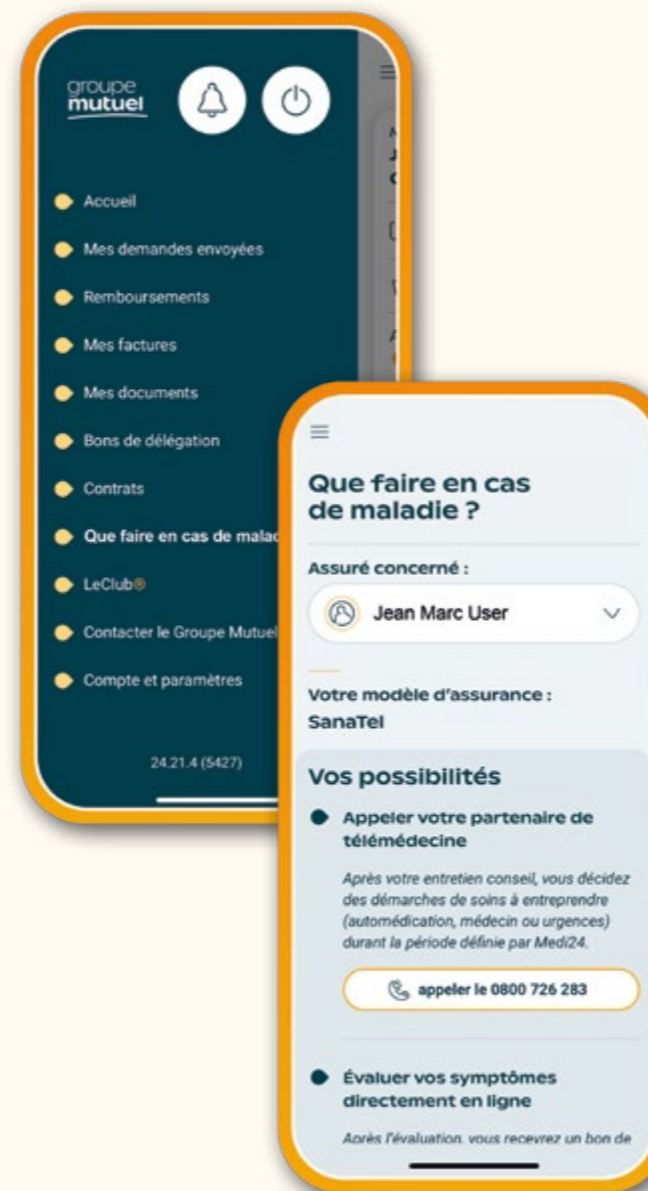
groupe mutuel

Accueil

Mes demandes envoyées

Remboursements

Mes factures

Mes documents

Bons de délégation

Contrats

Que faire en cas de malad

LeClub®

Contacter le Groupe Mutuel

Compte et paramètres

24.21.4 (5427)

Que faire en cas de maladie ?

Assuré concerné :

Jean Marc User

Votre modèle d'assurance : SanaTel

Vos possibilités

Appeler votre partenaire de télémédecine

Après votre entretien conseil, vous décidez des démarches de soins à entreprendre (automédication, médecin ou urgences) durant la période définie par Medi24.

appeler le 0800 726 283

Évaluer vos symptômes directement en ligne

Après l'évaluation, vous recevrez un bon de